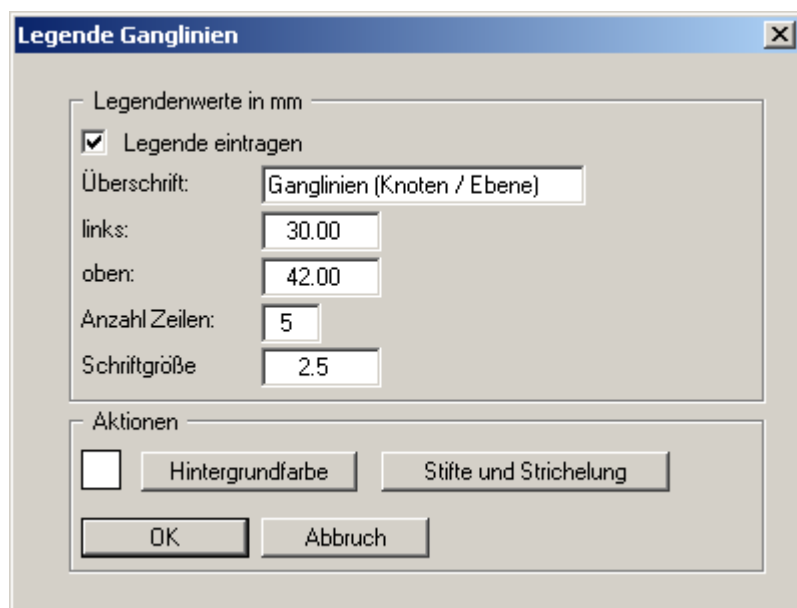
Legende Ganglinien

Legendenwerte in mm

Legende eintragen

Überschrift: Ganglinien (Knoten / Ebene)

links: 30.00

oben: 42.00

Anzahl Zeilen: 5

Schriftgröße 2.5

Aktionen

Hintergrundfarbe

Stifte und Strichelung

OK

Abbruch